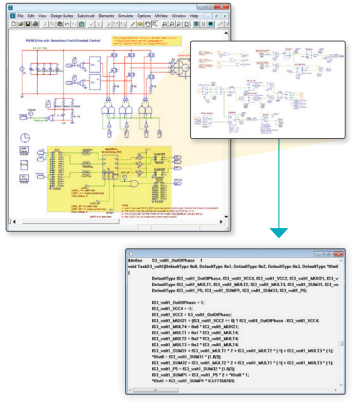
File Edit View Subcircuit Elements Simulate Options Utilities Windows Help

#define S3_volt1_OutOfPhase 1
void Task63_volt(DefaultType fIn0, DefaultType fIn1, DefaultType fIn2, DefaultType fIn3, DefaultType *fOut0
{
DefaultType fG3_volt1_OutOfPhase, fG3_volt1_VCC4, fG3_volt1_VCC1, fG3_volt1_MULT1, fG3_volt1_MULT2, fG3_volt1_MULT3, fG3_volt1_SUM31, fG3_volt1_P5, fG3_volt1_SUMP1, fG3_volt1_SUM33, fG3_volt1_P6;

fG3_volt1_OutOfPhase = 1;
fG3_volt1_VCC4 = -1;
fG3_volt1_VCC2 = S3_volt1_OutOfPhase;
fG3_volt1_MULT1 = (fG3_volt1_VCC2 == 0) ? fG3_volt1_OutOfPhase : fG3_volt1_VCC4;
fG3_volt1_MULT4 = fIn0 * fG3_volt1_MULT1;
fG3_volt1_MULT5 = fIn1 * fG3_volt1_MULT4;
fG3_volt1_MULT2 = fIn2 * fG3_volt1_MULT4;
fG3_volt1_MULT3 = fIn3 * fG3_volt1_MULT4;
fG3_volt1_SUM31 = fG3_volt1_MULT1 * 2 + fG3_volt1_MULT2 * (-1) + fG3_volt1_MULT3 * (-1);
*fOut0 = fG3_volt1_SUM31 * (1.0/3);
fG3_volt1_SUM32 = fG3_volt1_MULT2 * 2 + fG3_volt1_MULT1 * (-1) + fG3_volt1_MULT3 * (-1);
fG3_volt1_P5 = fG3_volt1_SUM32 * (1.0/3);
fG3_volt1_SUMP1 = fG3_volt1_P5 * 2 + *fOut0 * 1;
*fOut1 = fG3_volt1_SUMP1 * 0.57735026;